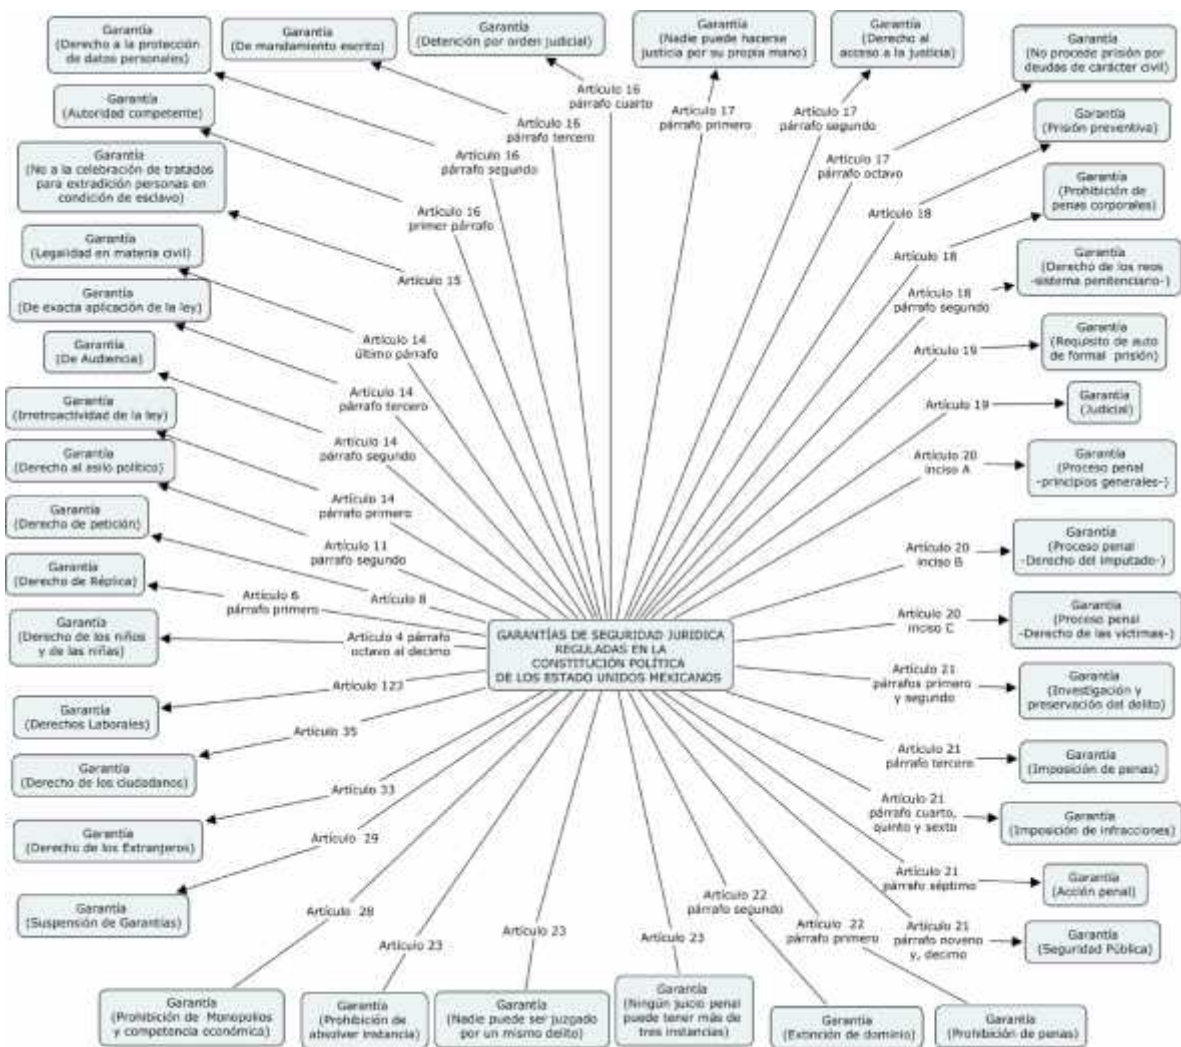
GARANTÍAS DE SEGURIDAD JURIDICA REGULADAS EN LA CONSTITUCIÓN POLÍTICA DE LOS ESTADO UNIDOS MEXICANOS

Garantía (Derecho a la protección de datos personales)
Garantía (De mandamiento escrito)
Garantía (Detención por orden judicial)
Garantía (Nadie puede hacerse justicia por su propia mano)
Garantía (Derecho al acceso a la justicia)
Garantía (No procede prisión por deudas de carácter civil)
Garantía (Autoridad competente)
Garantía (Prisión preventiva)
Garantía (No a la celebración de tratados para extradición personas en condición de esclavo)
Garantía (Prohibición de penas corporales)
Garantía (Legalidad en materia civil)
Garantía (Derecho de los reos -sistema penitenciario-)
Garantía (De exacta aplicación de la ley)
Garantía (Requisito de auto de formal prisión)
Garantía (De Audiencia)
Garantía (Judicial)
Garantía (Irretroactividad de la ley)
Garantía (Derecho al asilo político)
Garantía (Proceso penal -principios generales-)
Garantía (Derecho de petición)
Garantía (Proceso penal -Derecho del imputado-)
Garantía (Derecho de Réplica)
Garantía (Derecho de los niños y de las niñas)
Garantía (Proceso penal -Derecho de las víctimas-)
Garantía (Derechos Laborales)
Garantía (Investigación y preservación del delito)
Garantía (Derecho de los ciudadanos)
Garantía (Imposición de penas)
Garantía (Imposición de infracciones)
Garantía (Derecho de los Extranjeros)
Garantía (Acción penal)
Garantía (Suspensión de Garantías)
Garantía (Seguridad Pública)
Garantía (Prohibición de Monopolios y competencia económica)
Garantía (Prohibición de absolver instancia)
Garantía (Nadie puede ser juzgado por un mismo delito)
Garantía (Ningún juicio penal puede tener más de tres instancias)
Garantía (Extinción de dominio)
Garantía (Prohibición de penas)

Artículo 16 párrafo cuarto
Artículo 16 párrafo tercero
Artículo 16 párrafo segundo
Artículo 16 primer párrafo
Artículo 17 párrafo primero
Artículo 17 párrafo segundo
Artículo 17 párrafo octavo
Artículo 18
Artículo 18
Artículo 18 párrafo segundo
Artículo 15
Artículo 14 último párrafo
Artículo 19
Artículo 14 párrafo tercero
Artículo 19
Artículo 14 párrafo segundo
Artículo 20 inciso A
Artículo 14 párrafo primero
Artículo 11 párrafo segundo
Artículo 20 inciso B
Artículo 8
Artículo 6 párrafo primero
Artículo 20 inciso C
Artículo 4 párrafo octavo al decimo
Artículo 123
Artículo 21 párrafos primero y segundo
Artículo 35
Artículo 21 párrafo tercero
Artículo 33
Artículo 21 párrafo cuarto, quinto y sexto
Artículo 29
Artículo 21 párrafo séptimo
Artículo 28
Artículo 22 párrafo segundo
Artículo 22 párrafo primero
Artículo 21 párrafo noveno y, decimo
Artículo 23
Artículo 23
Artículo 23